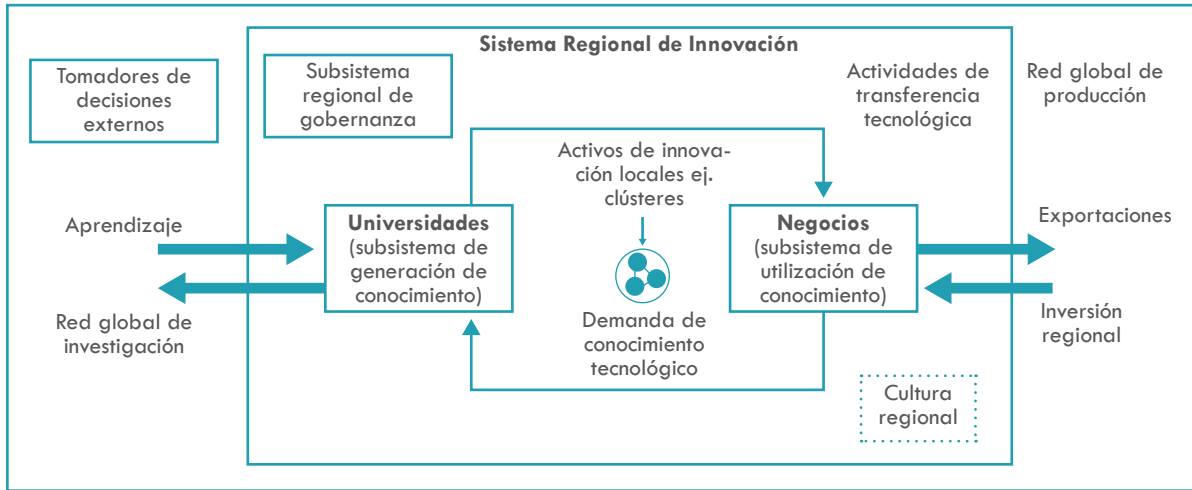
Sistema Regional de Innovación

Tomadores de decisiones externos

Subsistema regional de gobernanza

Actividades de transferencia tecnológica

Red global de producción

Activos de innovación locales ej. clústeres

Aprendizaje

**Universidades** (subsistema de generación de conocimiento)

**Negocios** (subsistema de utilización de conocimiento)

Exportaciones

Red global de investigación

Demanda de conocimiento tecnológico

Inversión regional

Cultura regional